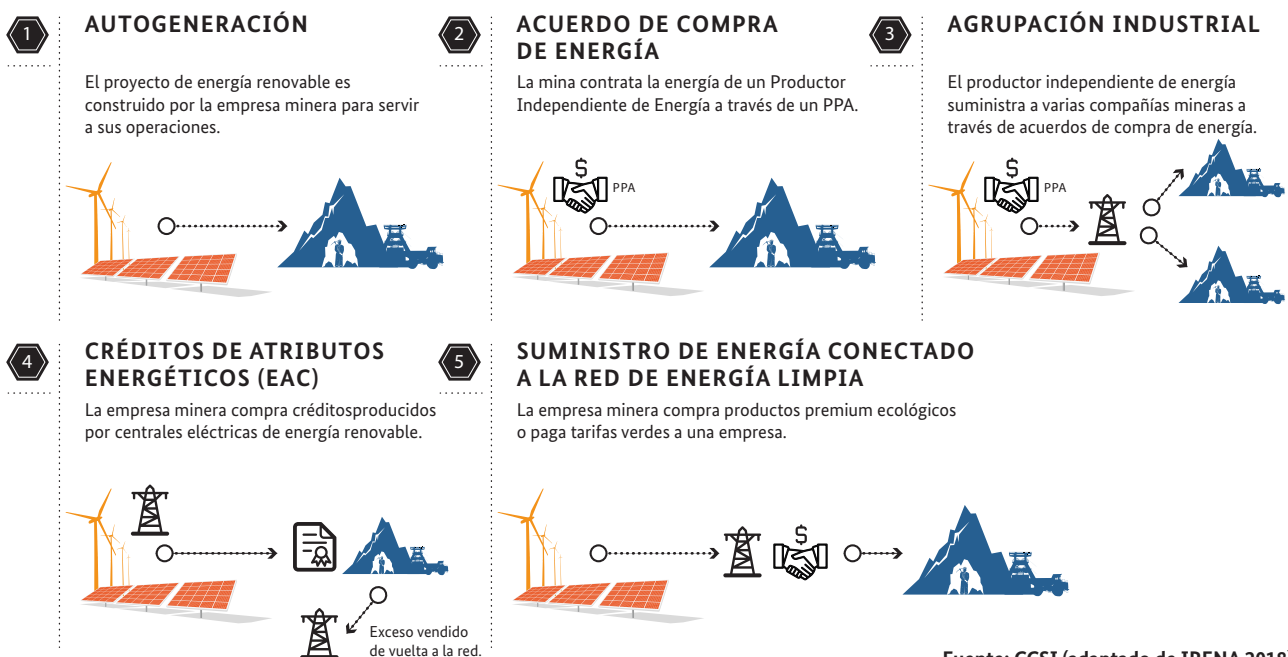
1

AUTOGENERACIÓN

El proyecto de energía renovable es construido por la empresa minera para servir a sus operaciones.

2

ACUERDO DE COMPRA DE ENERGÍA

La mina contrata la energía de un Productor Independiente de Energía a través de un PPA.

$

PPA

3

AGRUPACIÓN INDUSTRIAL

El productor independiente de energía suministra a varias compañías mineras a través de acuerdos de compra de energía.

$

PPA

4

CRÉDITOS DE ATRIBUTOS ENERGÉTICOS (EAC)

La empresa minera compra créditosproducidos por centrales eléctricas de energía renovable.

Exceso vendido de vuelta a la red.

5

SUMINISTRO DE ENERGÍA CONECTADO A LA RED DE ENERGÍA LIMPIA

La empresa minera compra productos premium ecológicos o paga tarifas verdes a una empresa.

$

Fuente: CCSI (adaptado de IRENA 2018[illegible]